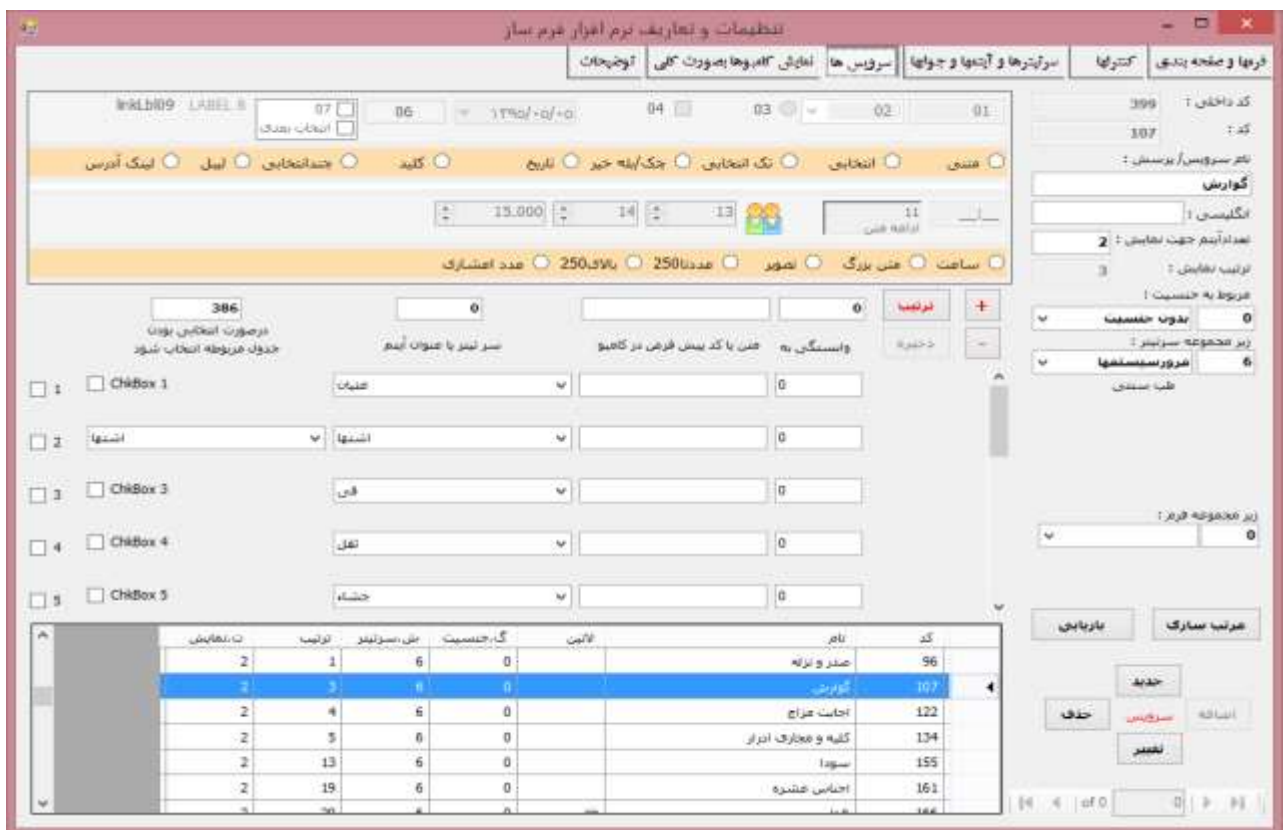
تنظیمات و تعاریف نرم افزار فرم ساز

فرمها و صفحه بندی | کنترلها | سرتیترها و آیتمها و جوابها | سرویس ها | نمایش کامبوها بصورت کلی | توضیحات

کد داخلی : 399
کد : 107
نام سرویس/ پرسش :
گوارش
انگلیسی :
تعدادآیتم جهت نمایش : 2
ترتیب نمایش : 3
مربوط به جنسیت :
0 بدون جنسیت
زیر مجموعه سرتیتر :
6 مرورسیستمها
طب سنتی

01 | 02 | 03 | 04 | ۱۳۹۵/۰۵/۰۵ | 06 | 07 | انتخاب بندی | LABEL 8 | lnkLbl09

متنی | انتخابی | تک انتخابی | چک/بله خیر | تاریخ | کلید | چندانتخابی | لیبل | لینک آدرس

11 | اداره متن | 13 | 14 | 15.000

ساعت | متن بزرگ | تصویر | عددتا250 | بالای250 | عدد اعشاری

+ | ترتیب | - | ذخیره
0 | | 0 | 386
وابستگی به | متن یا کد پیش فرض در کامبو | سر تیتر یا عنوان آیتم | درصورت انتخابی بودن جدول مربوطه انتخاب شود

1 | ChkBox 1 | عنبات | 0
2 | اشتها | اشتها | 0
3 | ChkBox 3 | قی | 0
4 | ChkBox 4 | تفل | 0
5 | ChkBox 5 | جشاء | 0

زیر مجموعه فرم :
0

مرتب سازی | بازیابی
جدید
حذف | سرویس | اضافه
تغییر

of 0 | 0

| کد | نام | لاتین | گ.جنسیت | ش.سرتیتر | ترتیب | ت.نمایش |
|---|---|---|---|---|---|---|
| 96 | صدر و ترائه | | 0 | 6 | 1 | 2 |
| 107 | گوارش | | 0 | 6 | 3 | 2 |
| 122 | اجابت مزاج | | 0 | 6 | 4 | 2 |
| 134 | کلیه و مجاری ادرار | | 0 | 6 | 5 | 2 |
| 155 | سودا | | 0 | 6 | 13 | 2 |
| 161 | احساس عشره | | 0 | 6 | 19 | 2 |